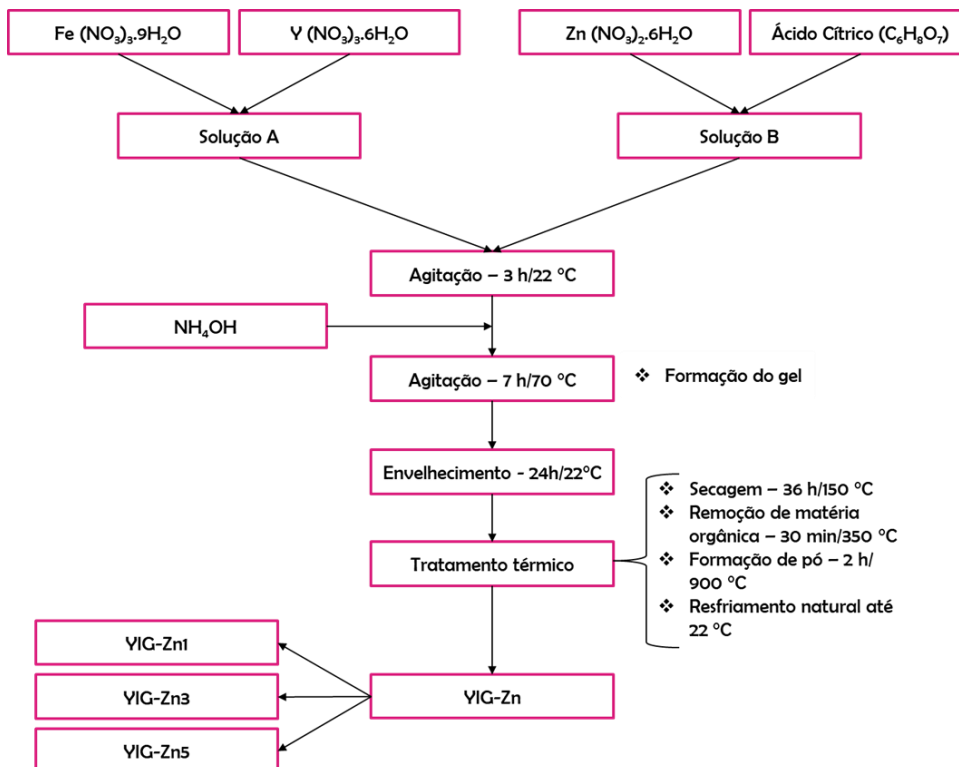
Fe $(NO_3)_3.9H_2O$

Y $(NO_3)_3.6H_2O$

Zn $(NO_3)_2.6H_2O$

Ácido Cítrico $(C_6H_8O_7)$

Solução A

Solução B

Agitação – 3 h/22 °C

$NH_4OH$

Agitação – 7 h/70 °C

❖ Formação do gel

Envelhecimento - 24h/22°C

Tratamento térmico

❖ Secagem – 36 h/150 °C
❖ Remoção de matéria orgânica – 30 min/350 °C
❖ Formação de pó – 2 h/ 900 °C
❖ Resfriamento natural até 22 °C

YIG-Zn

YIG-Zn1

YIG-Zn3

YIG-Zn5